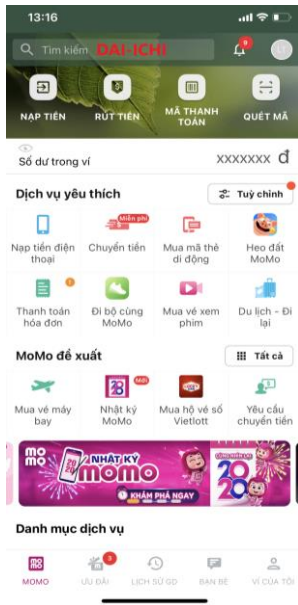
13:16

Tìm kiếm DAI-ICHI

9

NẠP TIỀN

RÚT TIỀN

MÃ THANH TOÁN

QUÉT MÃ

Số dư trong ví

XXXXXXX đ

Dịch vụ yêu thích

Tuỳ chỉnh

Nạp tiền điện thoại

Miễn phí

Chuyển tiền

Mua mã thẻ di động

Heo đất MoMo

Thanh toán hóa đơn

Đi bộ cùng MoMo

Mua vé xem phim

Du lịch - Đi lại

MoMo đề xuất

Tất cả

Mua vé máy bay

Mới

Nhật ký MoMo

Mua hộ vé số Vietlott

Yêu cầu chuyển tiền

momo

NHẬT KÝ momo

KHÁM PHÁ NGAY

2020

Danh mục dịch vụ

MOMO

3

ƯU ĐÃI

LỊCH SỬ GD

BẠN BÈ

VÍ CỦA TÔI